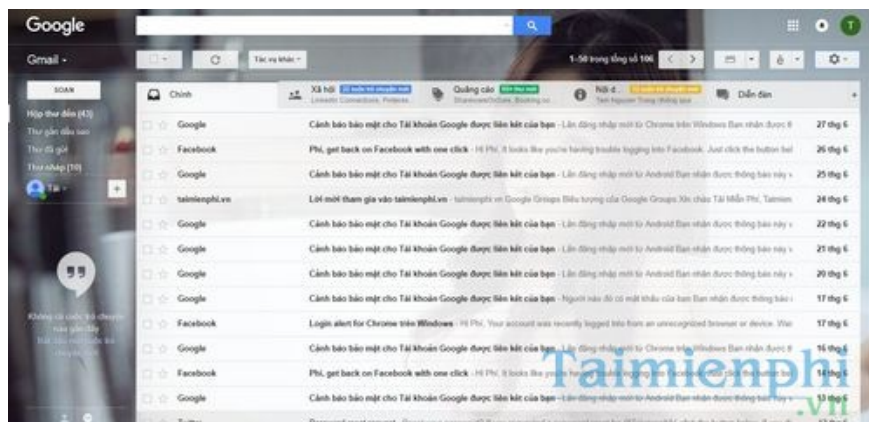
Google

Gmail -

Tác vụ khác -

1-50 trong tổng số 106

SOẠN

Hộp thư đến (43)

Thư gắn dấu sao

Thư đã gửi

Thư nháp (10)

Tài -

Chính

Xã hội
LinkedIn Connections, Pinterest

Quảng cáo
Sharesome, Booking.co

Nội d...
Tạm Nguyễn Trung thông qua

Diễn đàn

| | | |
|---|---|---|
| Google | Cảnh báo bảo mật cho Tài khoản Google được liên kết của bạn - Lần đăng nhập mới từ Chrome trên Windows Bạn nhận được th | 27 thg 6 |
| Facebook | Phi, get back on Facebook with one click - Hi Phi, It looks like you're having trouble logging into Facebook. Just click the button bel | 26 thg 6 |
| Google | Cảnh báo bảo mật cho Tài khoản Google được liên kết của bạn - Lần đăng nhập mới từ Android Bạn nhận được thông báo này v | 25 thg 6 |
| taimienphi.vn | Lời mời tham gia vào taimienphi.vn - taimienphi.vn Google Groups Biểu tượng của Google Groups Xin chào Tải Miễn Phí, Taimien | 24 thg 6 |
| Google | Cảnh báo bảo mật cho Tài khoản Google được liên kết của bạn - Lần đăng nhập mới từ Android Bạn nhận được thông báo này v | 22 thg 6 |
| Google | Cảnh báo bảo mật cho Tài khoản Google được liên kết của bạn - Lần đăng nhập mới từ Android Bạn nhận được thông báo này v | 21 thg 6 |
| Google | Cảnh báo bảo mật cho Tài khoản Google được liên kết của bạn - Lần đăng nhập mới từ Android Bạn nhận được thông báo này v | 20 thg 6 |
| Google | Cảnh báo bảo mật cho Tài khoản Google được liên kết của bạn - Người nào đó có mật khẩu của bạn Bạn nhận được thông báo | 17 thg 6 |
| Facebook | Login alert for Chrome trên Windows - Hi Phi, Your account was recently logged into from an unrecognized browser or device. Was | 17 thg 6 |
| Google | Cảnh báo bảo mật cho Tài khoản Google được liên kết của bạn - Lần đăng nhập mới từ Chrome trên Windows Bạn nhận được | 16 thg 6 |
| Facebook | Phi, get back on Facebook with one click - Hi Phi, It looks like you're having trouble logging into Facebook | 14 thg 6 |
| Google | Cảnh báo bảo mật cho Tài khoản Google được liên kết của bạn - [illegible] | 13 thg 6 |

Taimienphi
.vn